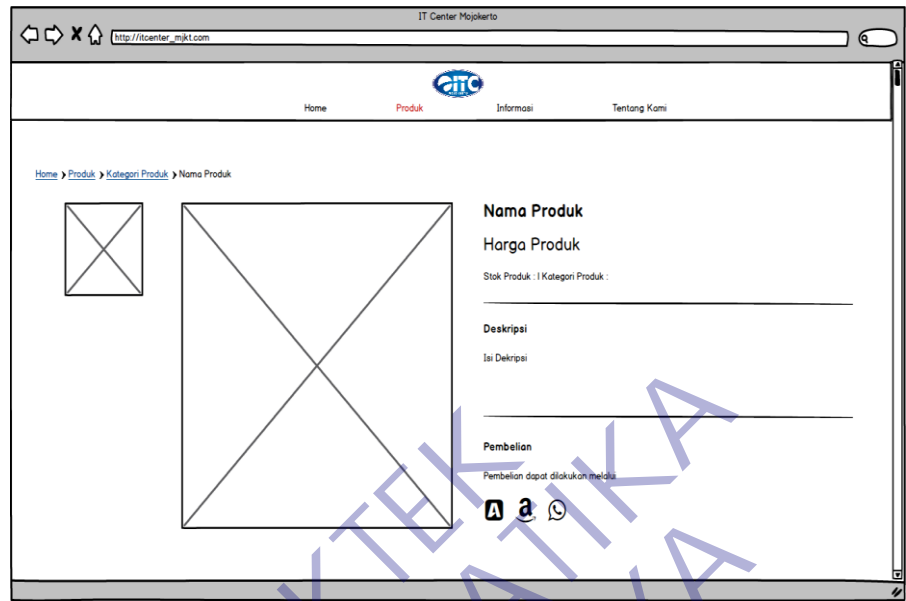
IT Center Mojokerto

http://itcenter_mjkt.com

aITC

Home Produk Informasi Tentang Kami

Home › Produk › Kategori Produk › Nama Produk

Nama Produk

Harga Produk

Stok Produk : | Kategori Produk :

Deskripsi

Isi Dekripsi

Pembelian

Pembelian dapat dilakukan melalui

A a

KTEK
ATIKA